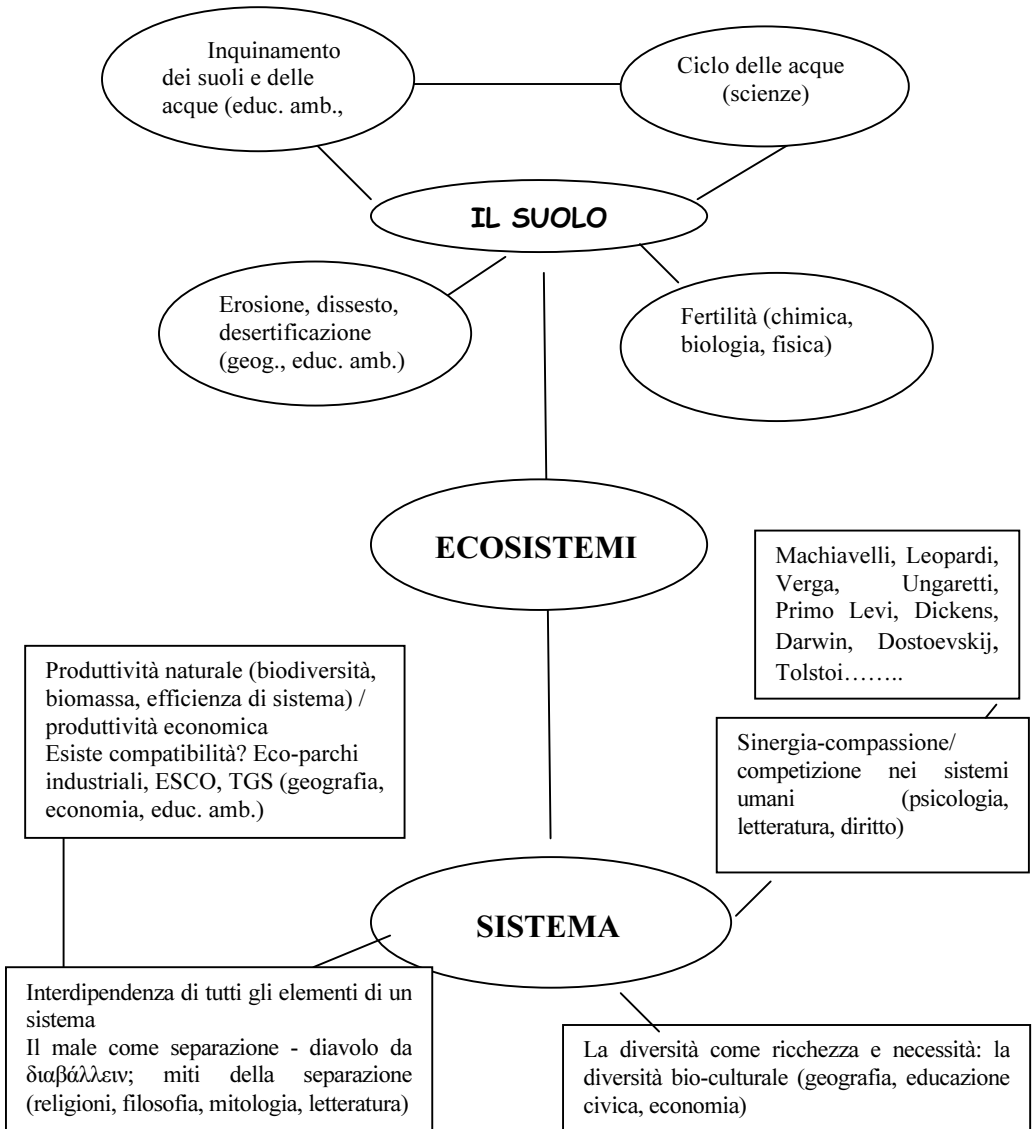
Inquinamento dei suoli e delle acque (educ. amb.,

Ciclo delle acque (scienze)

IL SUOLO

Erosione, dissesto, desertificazione (geog., educ. amb.)

Fertilità (chimica, biologia, fisica)

ECOSISTEMI

Machiavelli, Leopardi, Verga, Ungaretti, Primo Levi, Dickens, Darwin, Dostoevskij, Tolstoi……..

Produttività naturale (biodiversità, biomassa, efficienza di sistema) / produttività economica
Esiste compatibilità? Eco-parchi industriali, ESCO, TGS (geografia, economia, educ. amb.)

Sinergia-compassione/ competizione nei sistemi umani (psicologia, letteratura, diritto)

SISTEMA

Interdipendenza di tutti gli elementi di un sistema
Il male come separazione - diavolo da διαβάλλειν; miti della separazione (religioni, filosofia, mitologia, letteratura)

La diversità come ricchezza e necessità: la diversità bio-culturale (geografia, educazione civica, economia)